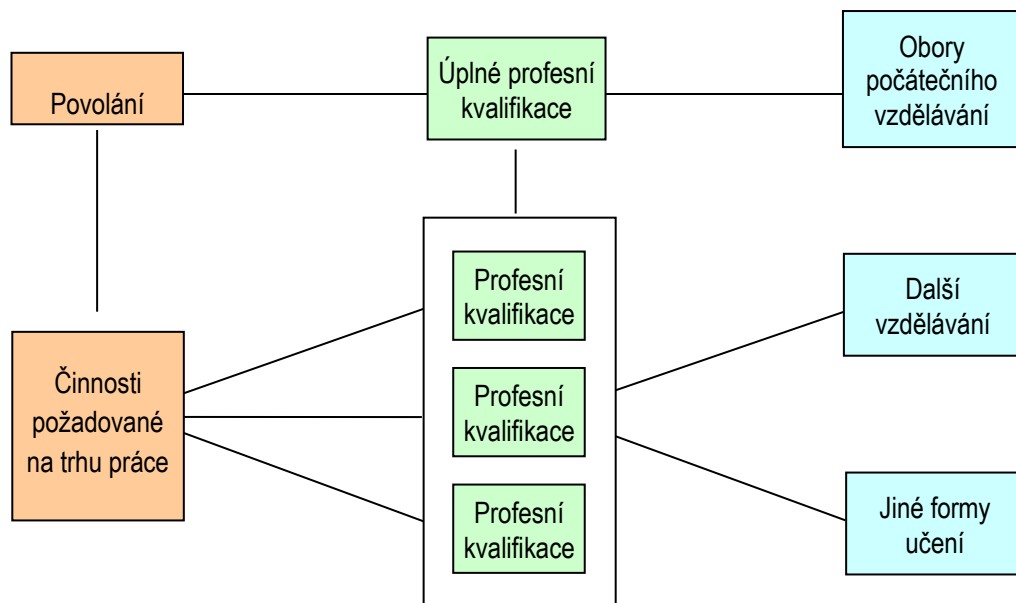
Povolání

Úplné profesní kvalifikace

Obory počátečního vzdělávání

Profesní kvalifikace

Profesní kvalifikace

Profesní kvalifikace

Další vzdělávání

Činnosti požadované na trhu práce

Jiné formy učení